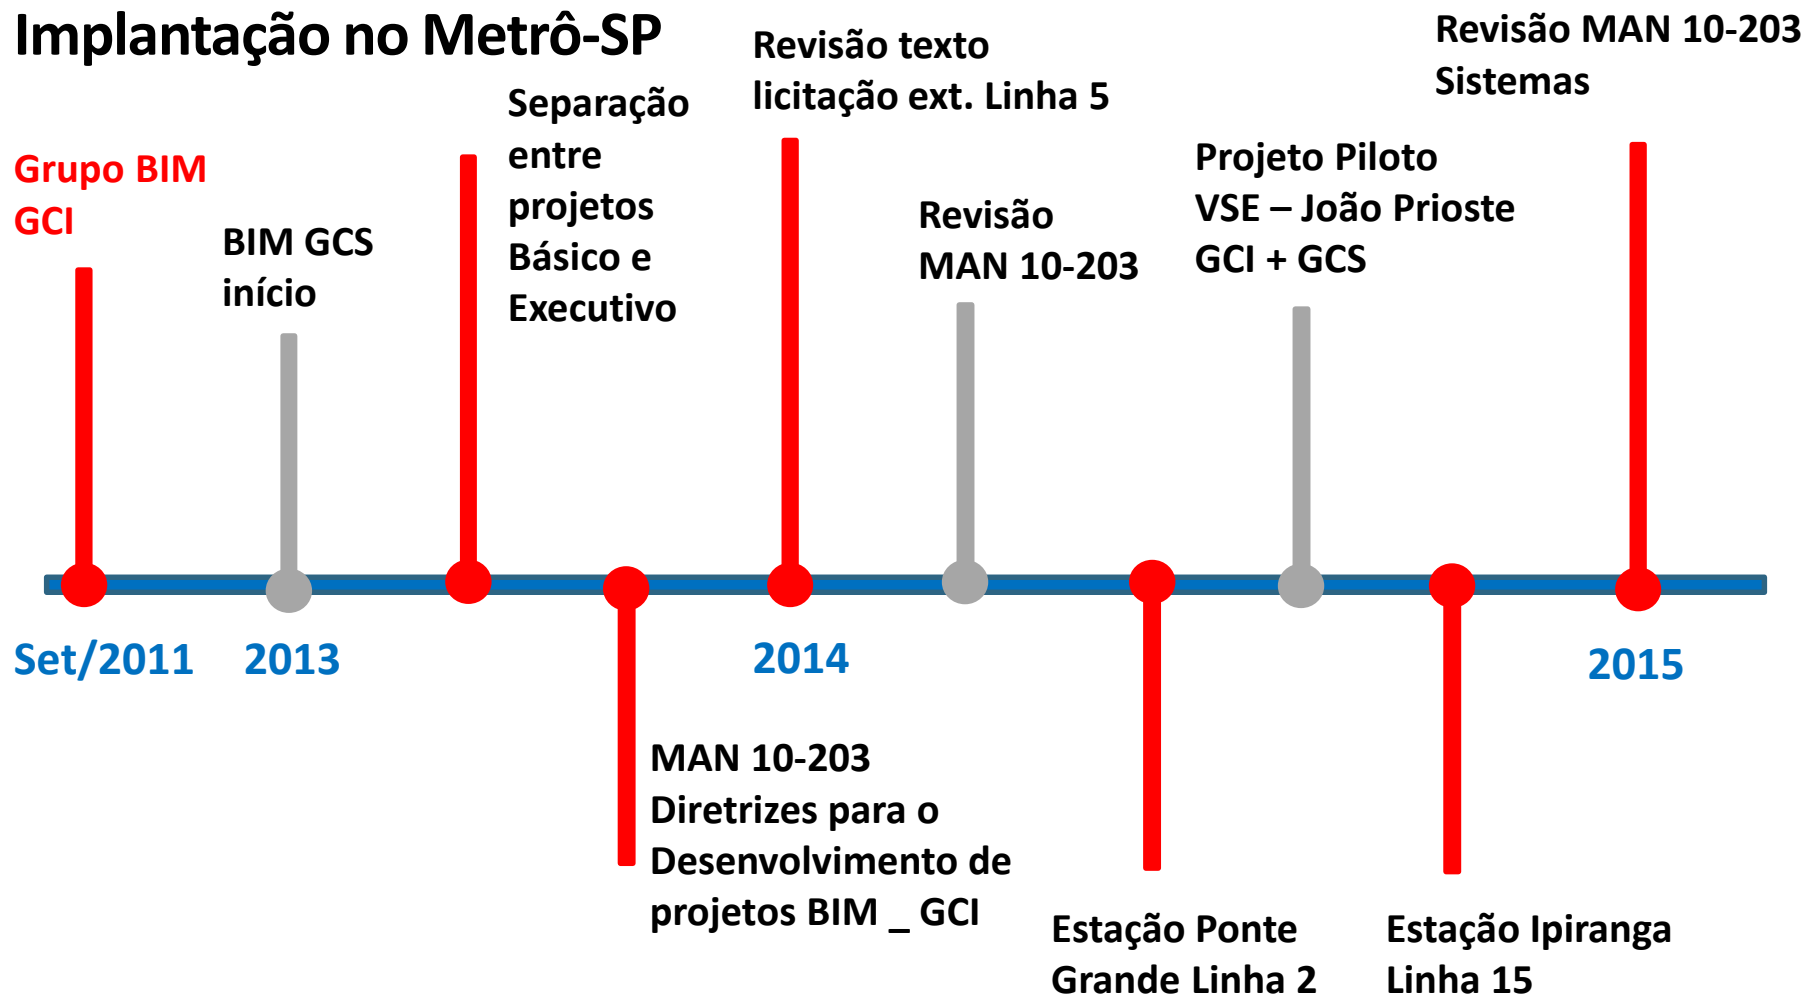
Implantação no Metrô-SP

Grupo BIM GCI

BIM GCS início

Separação entre projetos Básico e Executivo

Revisão texto licitação ext. Linha 5

Revisão MAN 10-203

Projeto Piloto VSE – João Prioste GCI + GCS

Revisão MAN 10-203 Sistemas

Set/2011

2013

2014

2015

MAN 10-203 Diretrizes para o Desenvolvimento de projetos BIM _ GCI

Estação Ponte Grande Linha 2

Estação Ipiranga Linha 15